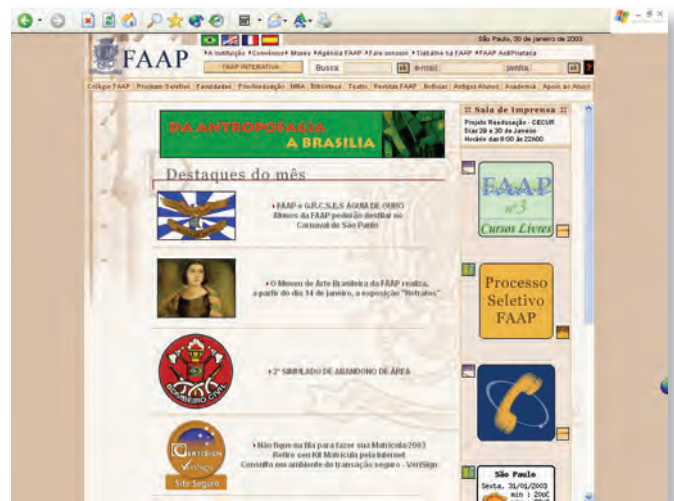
São Paulo, 30 de janeiro de 2003

FAAP

• A Instituição • Convênios • Museu • Agência FAAP • Fale conosco • Trabalhe na FAAP • FAAP AntiPirataria

FAAP INTERATIVA Busca ok e-mail senha ok

Colégio FAAP | Processo Seletivo | Faculdades | Pós-Graduação | MBA | Biblioteca | Teatro | Revistas FAAP | Notícias | Antigos Alunos | Academia | Apoio ao Aluno

:: Sala de Imprensa ::

Projeto Readequação - CECUR
Dias 20 a 30 de Janeiro
Horário das 8:00 às 22h00

DA ANTROPOFAGIA A BRASÍLIA

Destaques do mês

• FAAP e G.R.C.S.E.S ÁGUIA DE OURO
Alunos da FAAP poderão desfilar no Carnaval de São Paulo

• O Museu de Arte Brasileira da FAAP realiza, a partir do dia 14 de janeiro, a exposição "Retratos"

• 2° SIMULADO DE ABANDONO DE ÁREA

BOMBEIRO CIVIL

• Não fique na fila para fazer sua Matrícula 2003
Retire seu Kit Matrícula pela Internet
Consulte em ambiente de transação seguro - VeriSign

VeriSign Secured
Site Seguro

FAAP
nº3
Cursos Livres

Processo Seletivo FAAP

São Paulo
Sexta, 31/01/2003
min : 20oC